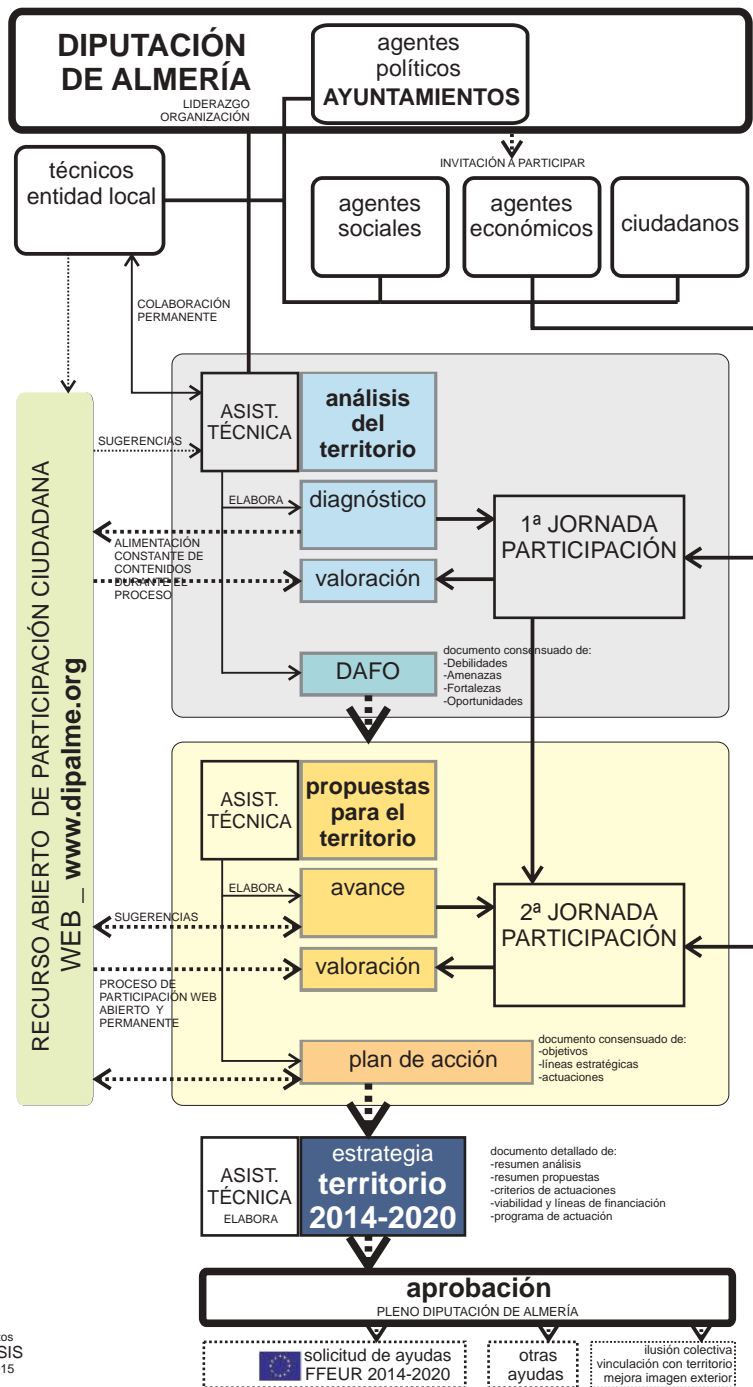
DIPUTACIÓN DE ALMERÍA
LIDERAZGO ORGANIZACIÓN

agentes políticos AYUNTAMIENTOS

INVITACIÓN A PARTICIPAR

técnicos entidad local

agentes sociales

agentes económicos

ciudadanos

COLABORACIÓN PERMANENTE

RECURSO ABIERTO DE PARTICIPACIÓN CIUDADANA WEB _ www.dipalme.org

SUGERENCIAS

ASIST. TÉCNICA

análisis del territorio

ELABORA

diagnóstico

ALIMENTACIÓN CONSTANTE DE CONTENIDOS DURANTE EL PROCESO

valoración

1ª JORNADA PARTICIPACIÓN

DAFO

documento consensuado de:
-Debilidades
-Amenazas
-Fortalezas
-Oportunidades

ASIST. TÉCNICA

propuestas para el territorio

ELABORA

avance

SUGERENCIAS

2ª JORNADA PARTICIPACIÓN

valoración

PROCESO DE PARTICIPACIÓN WEB ABIERTO Y PERMANENTE

plan de acción

documento consensuado de:
-objetivos
-líneas estratégicas
-actuaciones

ASIST. TÉCNICA
ELABORA

estrategia territorio 2014-2020

documento detallado de:
-resumen análisis
-resumen propuestas
-criterios de actuaciones
-viabilidad y líneas de financiación
-programa de actuación

aprobación
PLENO DIPUTACIÓN DE ALMERÍA

solicitud de ayudas FFEUR 2014-2020

otras ayudas

ilusión colectiva
vinculación con territorio
mejora imagen exterior

os
SIS
15